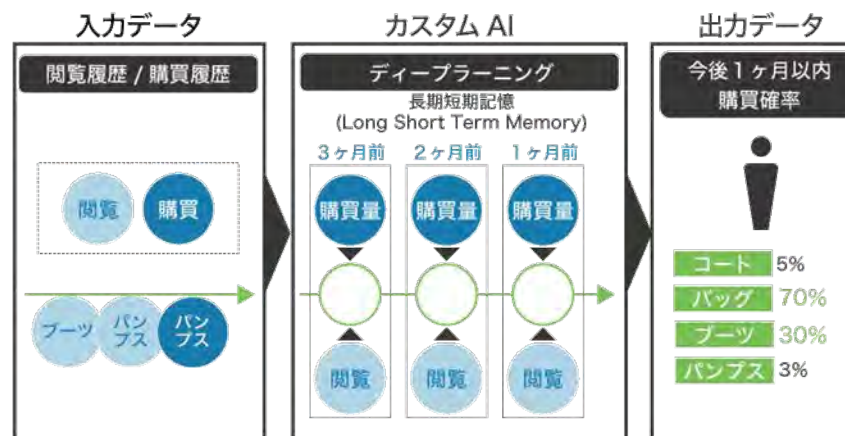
入力データ

閲覧履歴 / 購買履歴

閲覧 購買

ブーツ パンプス パンプス

カスタム AI

ディープラーニング

長期短期記憶 (Long Short Term Memory)

3ヶ月前 2ヶ月前 1ヶ月前

購買量 購買量 購買量

閲覧 閲覧 閲覧

出力データ

今後1ヶ月以内 購買確率

| | |
|---|---|
| コート | 5% |
| バッグ | 70% |
| ブーツ | 30% |
| パンプス | 3% |